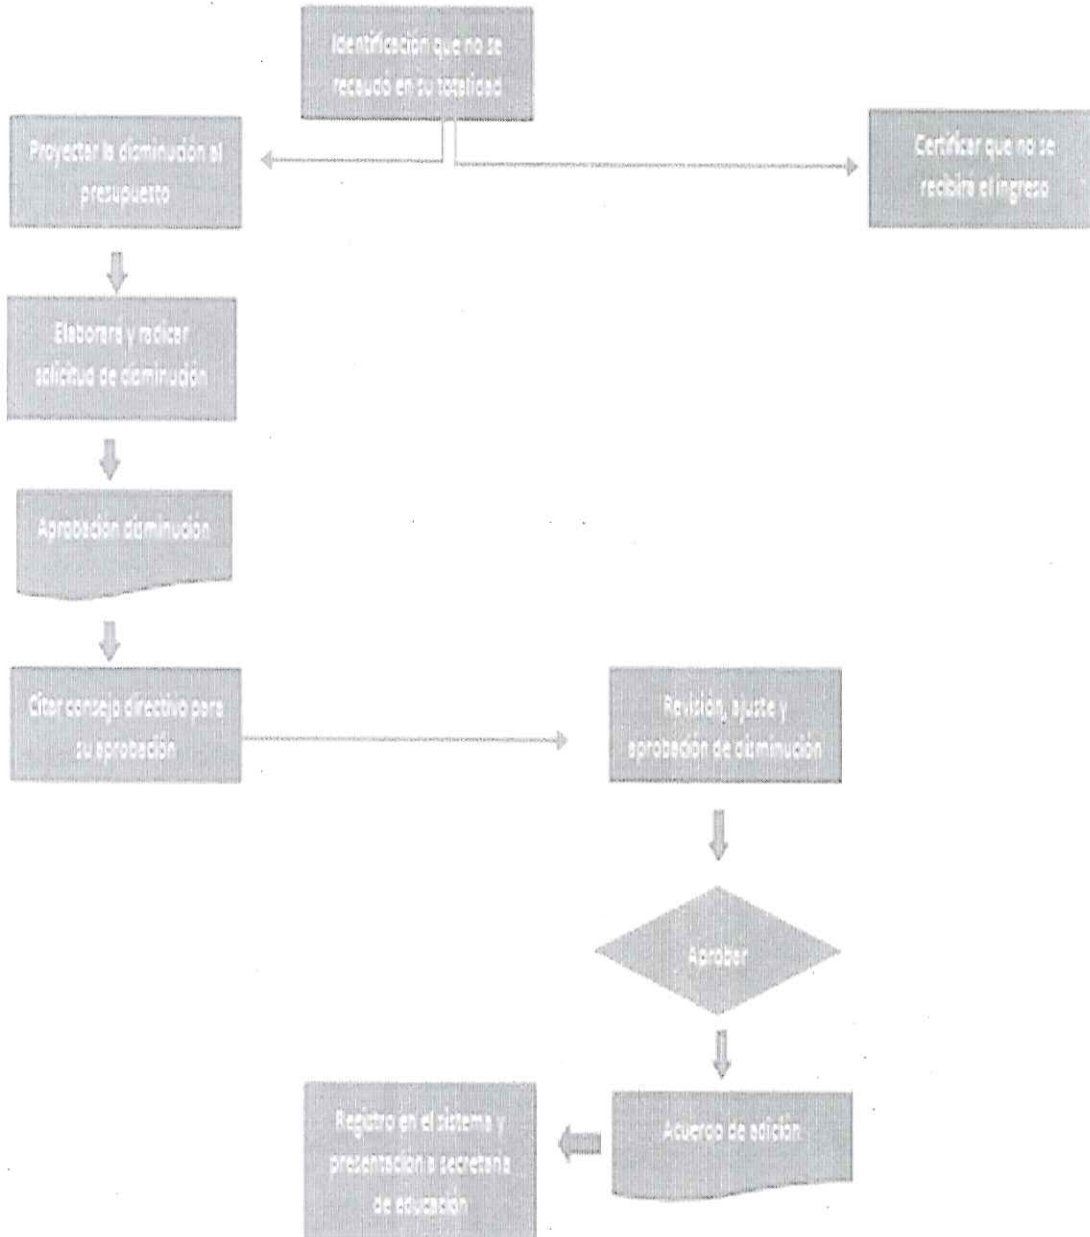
Identificación que no se recaudo en su totalidad

Proyectar la diminución al presupuesto

Certificar que no se recibirá el ingreso

Elaborara y radicar solicitud de diminución

Aprobación diminución

Citar consejo directivo para su aprobación

Revisión, ajuste y aprobación de diminución

Aprobar

Acuerdo de adición

Registro en el sistema y presentación a secretaria de educación